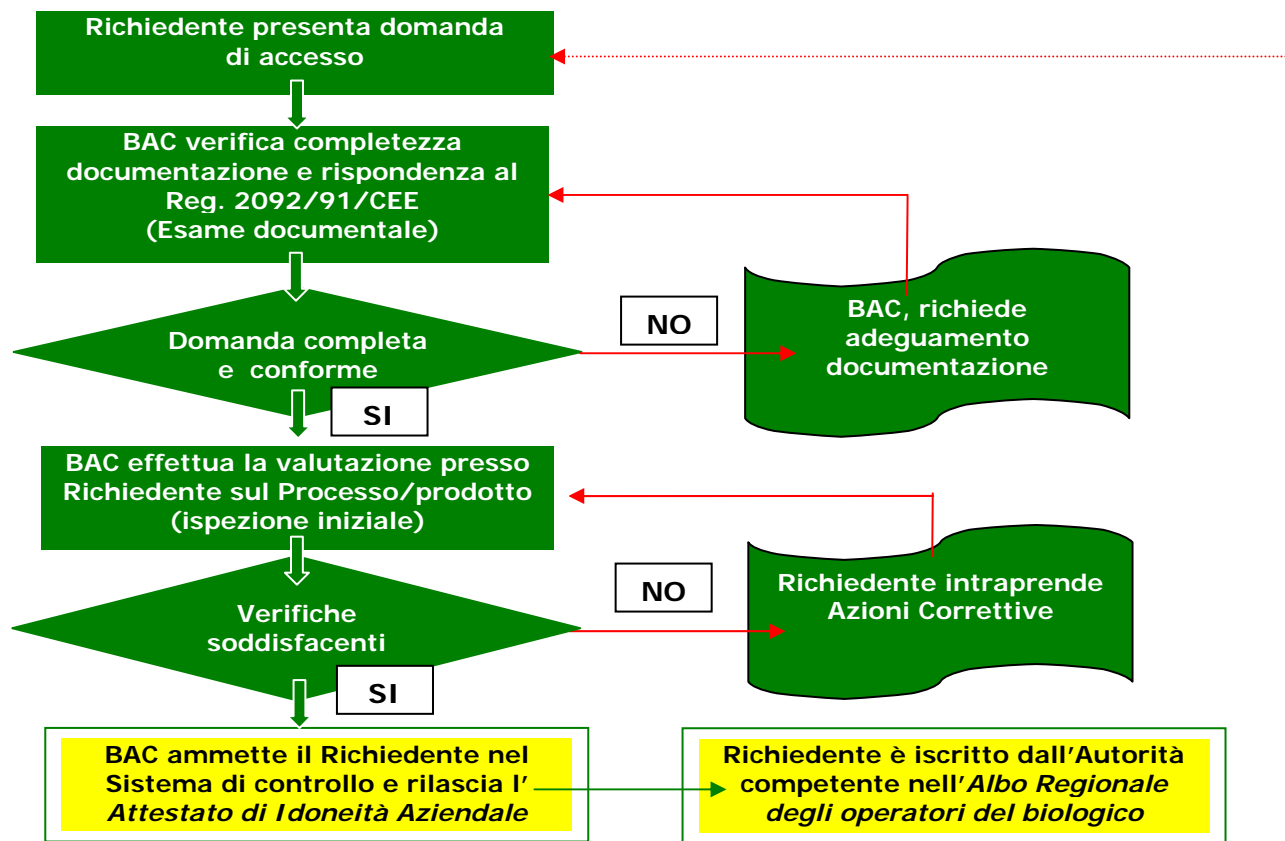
Richiedente presenta domanda di accesso

BAC verifica completezza documentazione e rispondenza al Reg. 2092/91/CEE (Esame documentale)

Domanda completa e conforme

NO

BAC, richiede adeguamento documentazione

SI

BAC effettua la valutazione presso Richiedente sul Processo/prodotto (ispezione iniziale)

Verifiche soddisfacenti

NO

Richiedente intraprende Azioni Correttive

SI

BAC ammette il Richiedente nel Sistema di controllo e rilascia l' *Attestato di Idoneità Aziendale*

Richiedente è iscritto dall'Autorità competente nell'*Albo Regionale degli operatori del biologico*